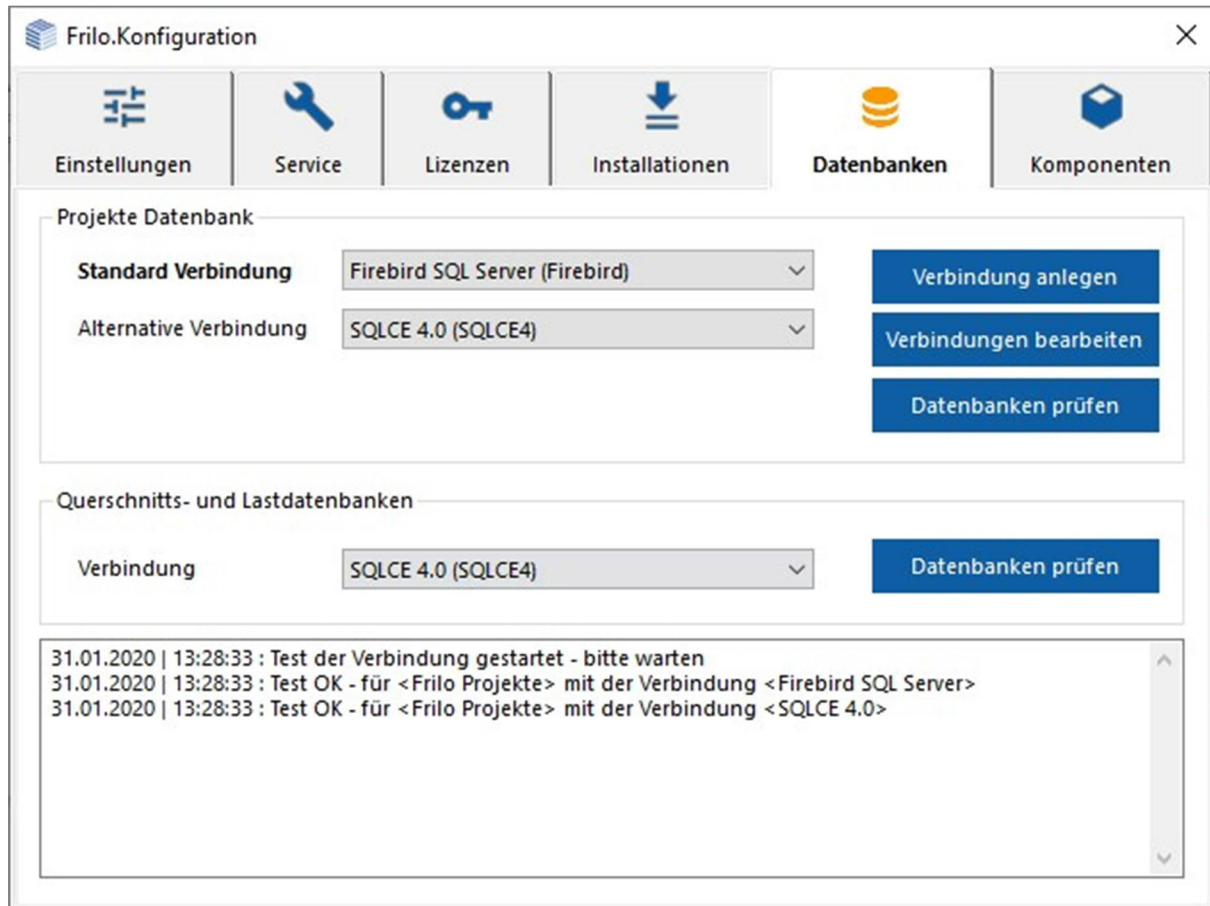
Frilo.Konfiguration

Einstellungen
Service
Lizenzen
Installationen
Datenbanken
Komponenten

Projekte Datenbank

Standard Verbindung
Firebird SQL Server (Firebird)
Alternative Verbindung
SQLCE 4.0 (SQLCE4)

Verbindung anlegen
Verbindungen bearbeiten
Datenbanken prüfen

Querschnitts- und Lastdatenbanken

Verbindung
SQLCE 4.0 (SQLCE4)
Datenbanken prüfen

31.01.2020 | 13:28:33 : Test der Verbindung gestartet - bitte warten
31.01.2020 | 13:28:33 : Test OK - für <Frilo Projekte> mit der Verbindung <Firebird SQL Server>
31.01.2020 | 13:28:33 : Test OK - für <Frilo Projekte> mit der Verbindung <SQLCE 4.0>